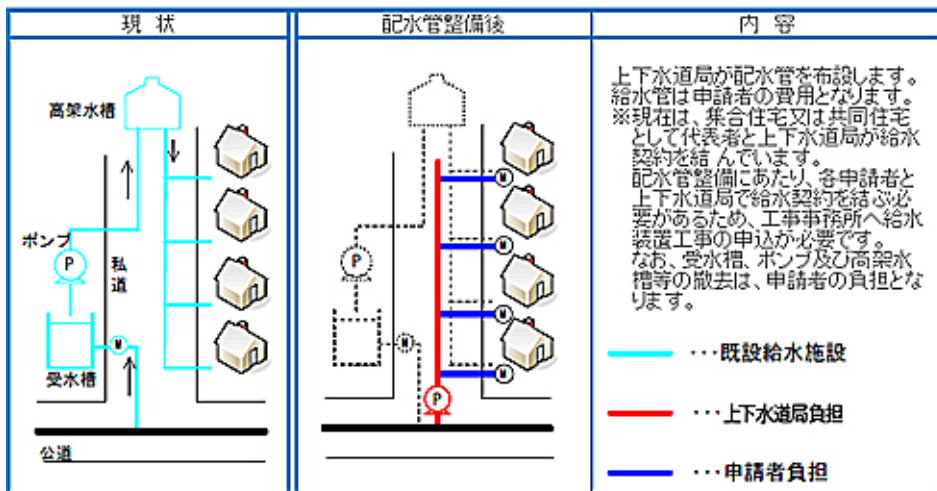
| 現　状 | 配水管整備後 | 内　容 |
|---|---|---|
| 高架水槽<br>ポンプ<br>P<br>私道<br>M<br>受水槽<br>公道 | P<br>M<br>M<br>M<br>M<br>M<br>P | 上下水道局が配水管を布設します。<br>給水管は申請者の費用となります。<br>※現在は、集合住宅又は共同住宅として代表者と上下水道局が給水契約を結 んでいます。<br>配水管整備にあたり、各申請者と上下水道局で給水契約を結ぶ必要があるため、工事事務所へ給水装置工事の申込が必要です。<br>なお、受水槽、ポンプ及び高架水槽等の撤去は、申請者の負担となります。<br>・・・既設給水施設<br>・・・上下水道局負担<br>・・・申請者負担 |